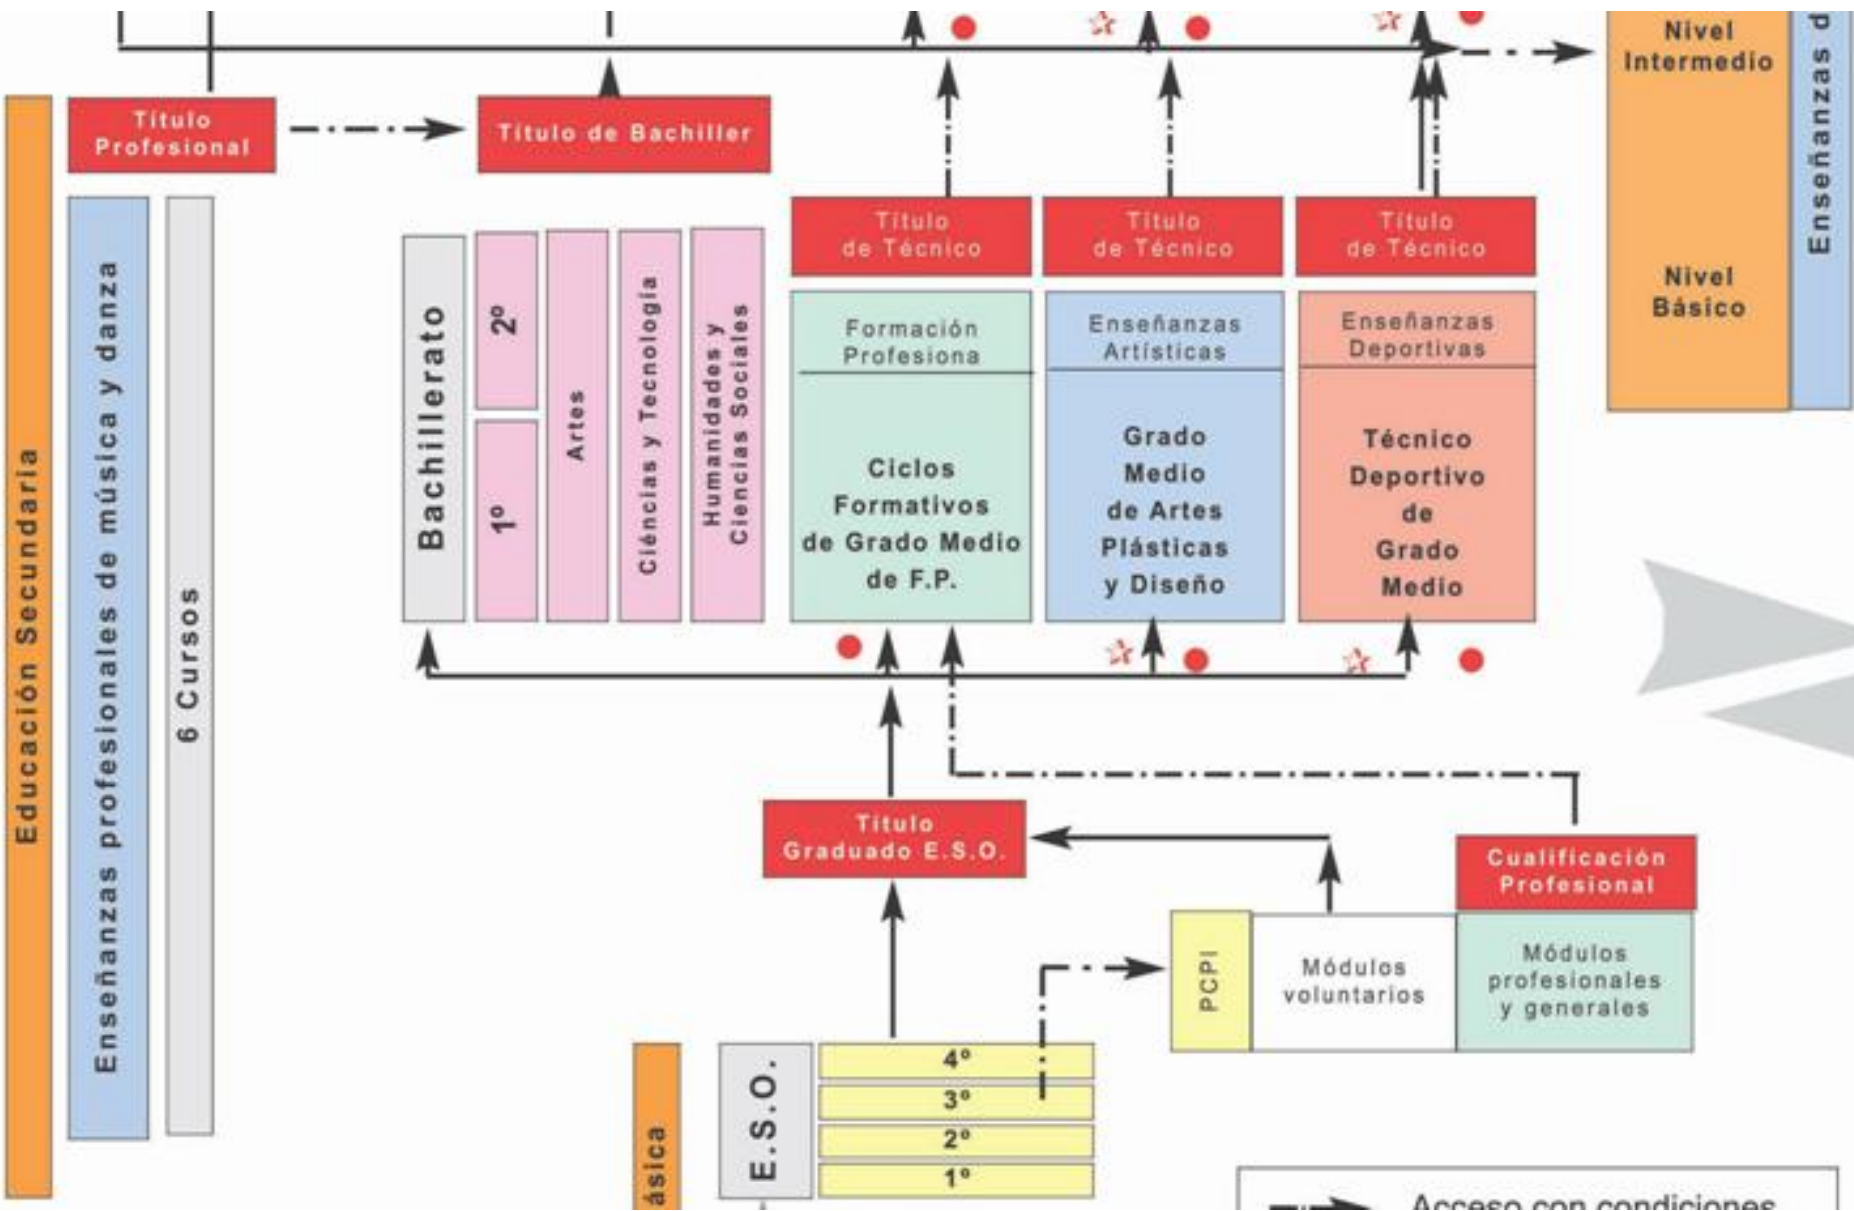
Nivel Intermedio

Nivel Básico

Enseñanzas d

Título Profesional

Título de Bachiller

Educación Secundaria

Enseñanzas profesionales de música y danza

6 Cursos

Bachillerato

2º

1º

Artes

Ciéncias y Tecnología

Humanidades y Ciencias Sociales

Título de Técnico

Título de Técnico

Título de Técnico

Formación Profesiona

Ciclos Formativos de Grado Medio de F.P.

Enseñanzas Artísticas

Grado Medio de Artes Plásticas y Diseño

Enseñanzas Deportivas

Técnico Deportivo de Grado Medio

Título Graduado E.S.O.

Cualificación Profesional

PCPI

Módulos voluntarios

Módulos profesionales y generales

E.S.O.

4º

3º

2º

1º

ásica

Acceso con condiciones